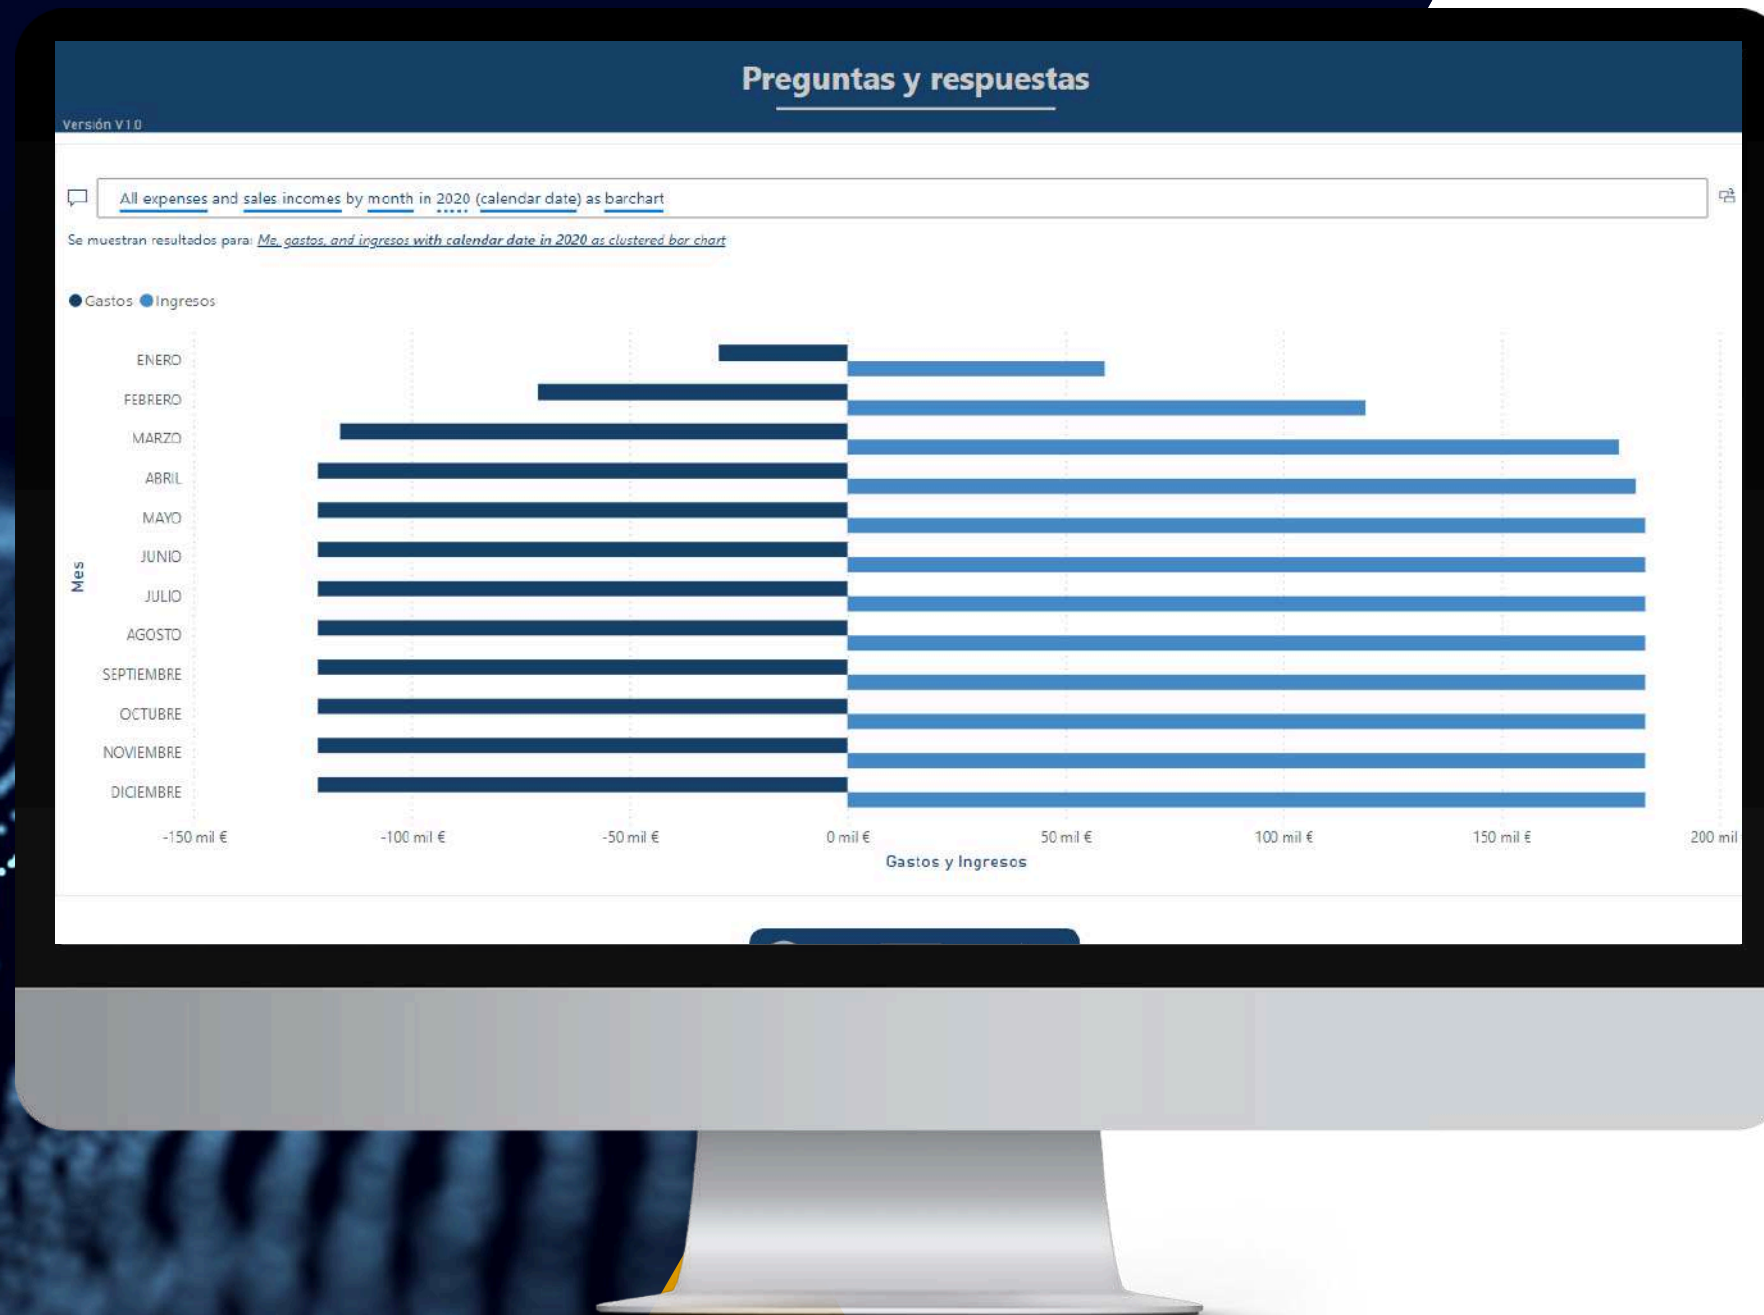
Preguntas y respuestas

Versión V1.0

All expenses and sales incomes by month in 2020 (calendar date) as barchart

Se muestran resultados para: Me, gastos, and ingresos with calendar date in 2020 as clustered bar chart

Gastos Ingresos

ENERO
FEBRERO
MARZO
ABRIL
MAYO
JUNIO
JULIO
AGOSTO
SEPTIEMBRE
OCTUBRE
NOVIEMBRE
DICIEMBRE

Mes

-150 mil € -100 mil € -50 mil € 0 mil € 50 mil € 100 mil € 150 mil € 200 mil

Gastos y Ingresos